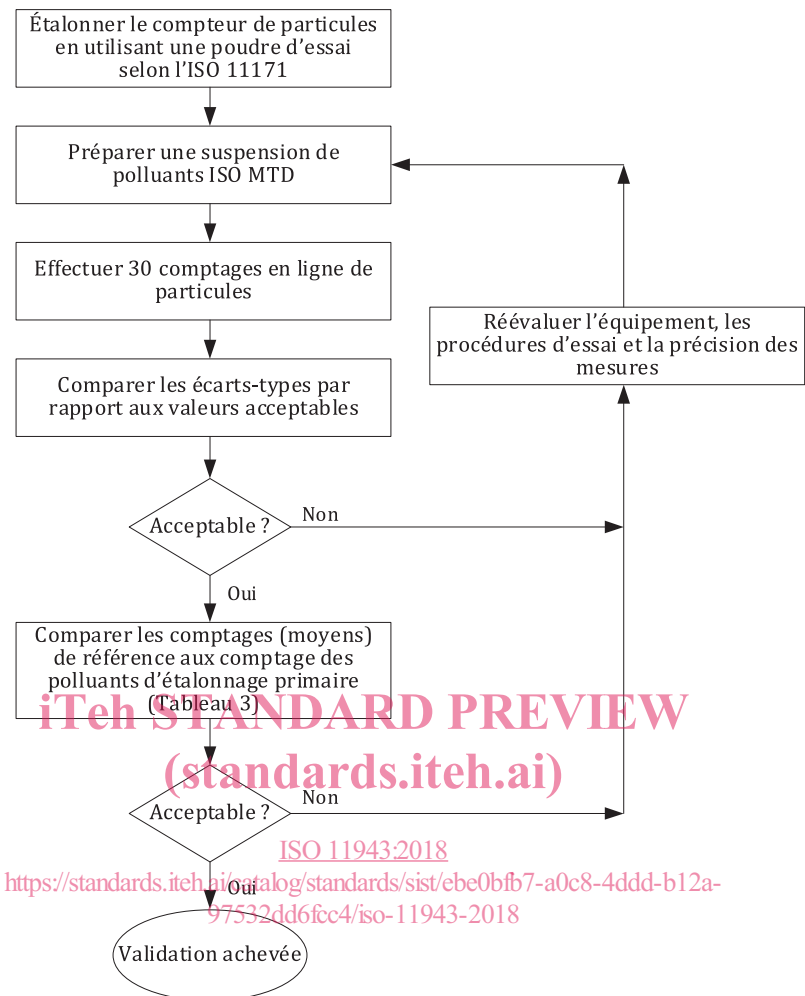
Étalonner le compteur de particules en utilisant une poudre d'essai selon l'ISO 11171

Préparer une suspension de polluants ISO MTD

Effectuer 30 comptages en ligne de particules

Comparer les écarts-types par rapport aux valeurs acceptables

Acceptable ?

Non

Oui

Réévaluer l'équipement, les procédures d'essai et la précision des mesures

Comparer les comptages (moyens) de référence aux comptage des polluants d'étalonnage primaire (Tableau 3)

iTeh STANDARD PREVIEW
(standards.iteh.ai)

Acceptable ?

Non

ISO 11943:2018
https://standards.iteh.ai/catalog/standards/sist/ebe0bfb7-a0c8-4ddd-b12a-97532dd6fcc4/iso-11943-2018

Oui

Validation achevée